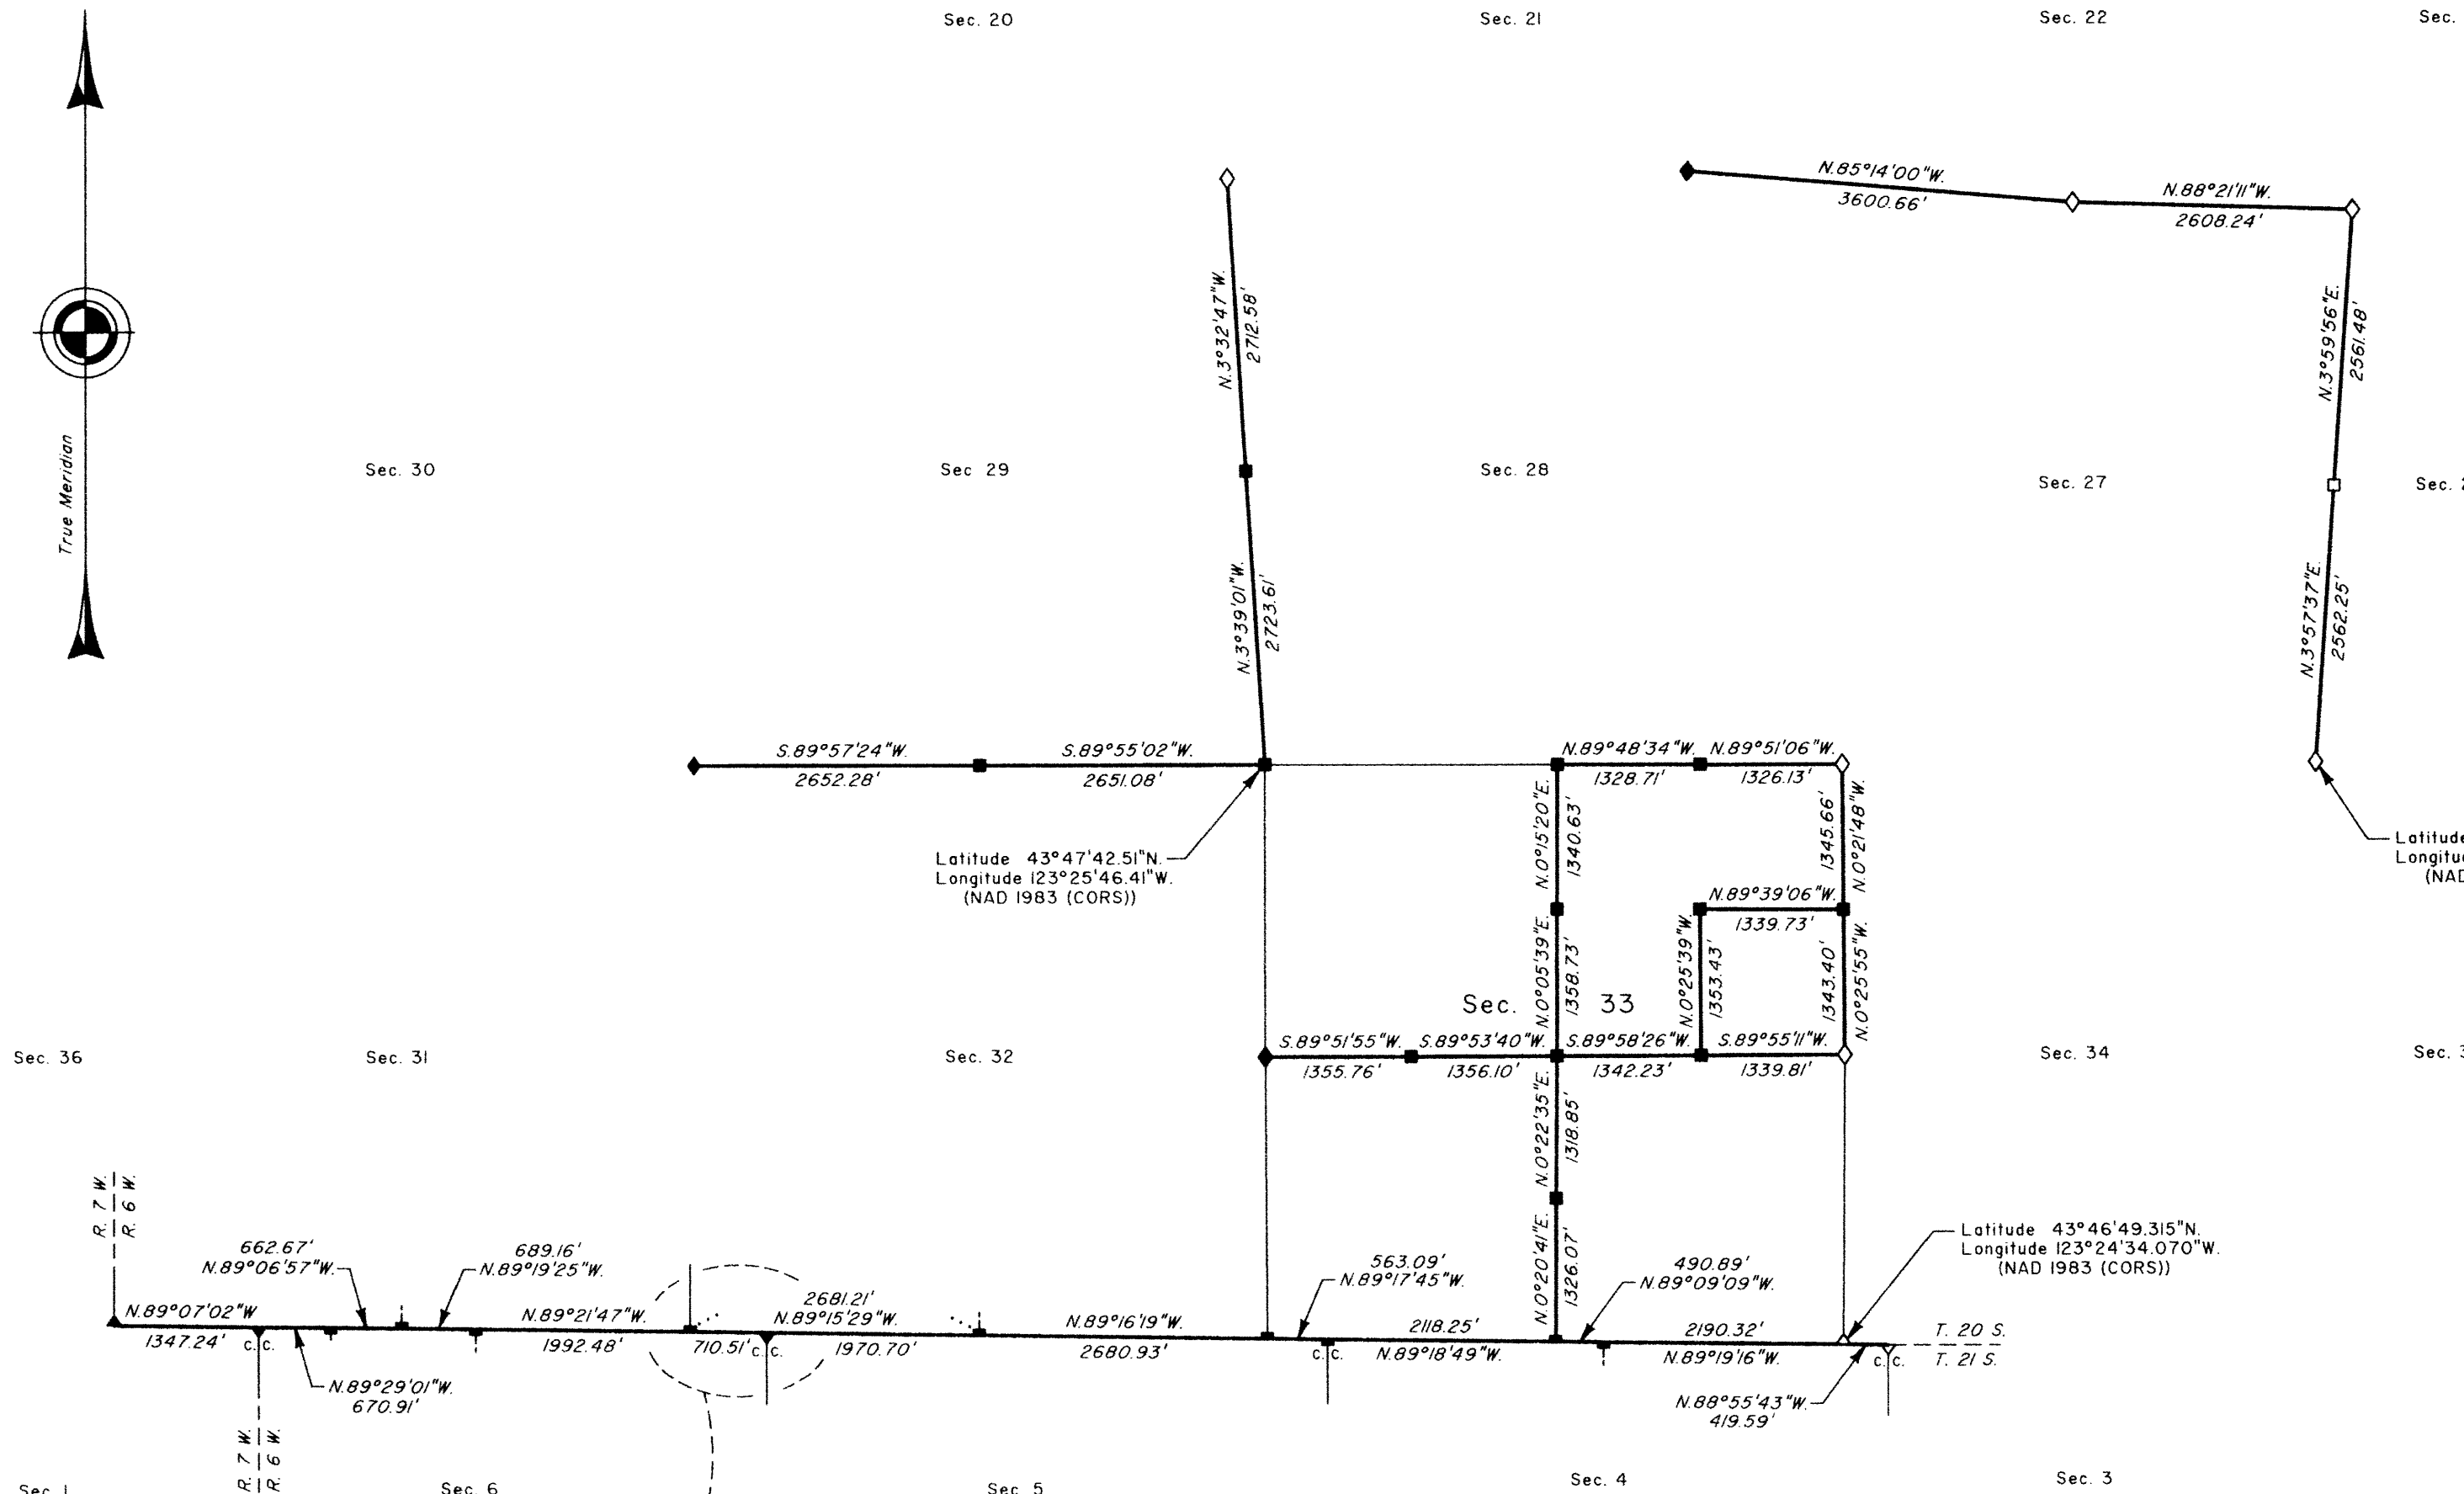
Sec. 20
Sec. 21
Sec. 22
Sec.

True Meridian

N.85°14'00"W.
3600.66'
N.88°21'11"W.
2608.24'

N.3°32'47"W.
2712.58'

N.3°59'56"E.
2561.48'

Sec. 30
Sec. 29
Sec. 28
Sec. 27
Sec. 2

N.3°39'01"W.
2723.61'

N.3°57'37"E.
2562.25'

S.89°57'24"W.
2652.28'
S.89°55'02"W.
2651.08'

N.89°48'34"W.
1328.71'
N.89°51'06"W.
1326.13'

Latitude 43°47'42.51"N.
Longitude 123°25'46.41"W.
(NAD 1983 (CORS))

N.0°15'20"E.
1340.63'
1345.66'
N.0°21'48"W.

Latitude
Longitu
(NAD

N.89°39'06"W.
1339.73'

N.0°05'39"E.
1358.73'
N.0°25'39"E.
1353.43'
1343.40'
N.0°25'55"W.

Sec. 33

Sec. 36
Sec. 31
Sec. 32

S.89°51'55"W.
1355.76'
S.89°53'40"W.
1356.10'
S.89°58'26"W.
1342.23'
S.89°55'11"W.
1339.81'

Sec. 34
Sec. 3

N.0°22'35"E.
1318.85'

R. 7 W. | R. 6 W.

N.0°20'41"E.
1326.07'

Latitude 43°46'49.315"N.
Longitude 123°24'34.070"W.
(NAD 1983 (CORS))

662.67'
N.89°06'57"W.
689.16'
N.89°19'25"W.
2681.21'
N.89°15'29"W.
563.09'
N.89°17'45"W.
490.89'
N.89°09'09"W.

N.89°07'02"W
1347.24'
c.c.
N.89°21'47"W.
1992.48'
710.51' c.c.
1970.70'
N.89°16'19"W.
2680.93'
c.c.
2118.25'
N.89°18'49"W.
2190.32'
N.89°19'16"W.
c.c.
T. 20 S.
T. 21 S.

N.89°29'01"W.
670.91'

N.88°55'43"W.
419.59'

R. 7 W. | R. 6 W.

Sec. 1
Sec. 6
Sec. 5
Sec. 4
Sec. 3